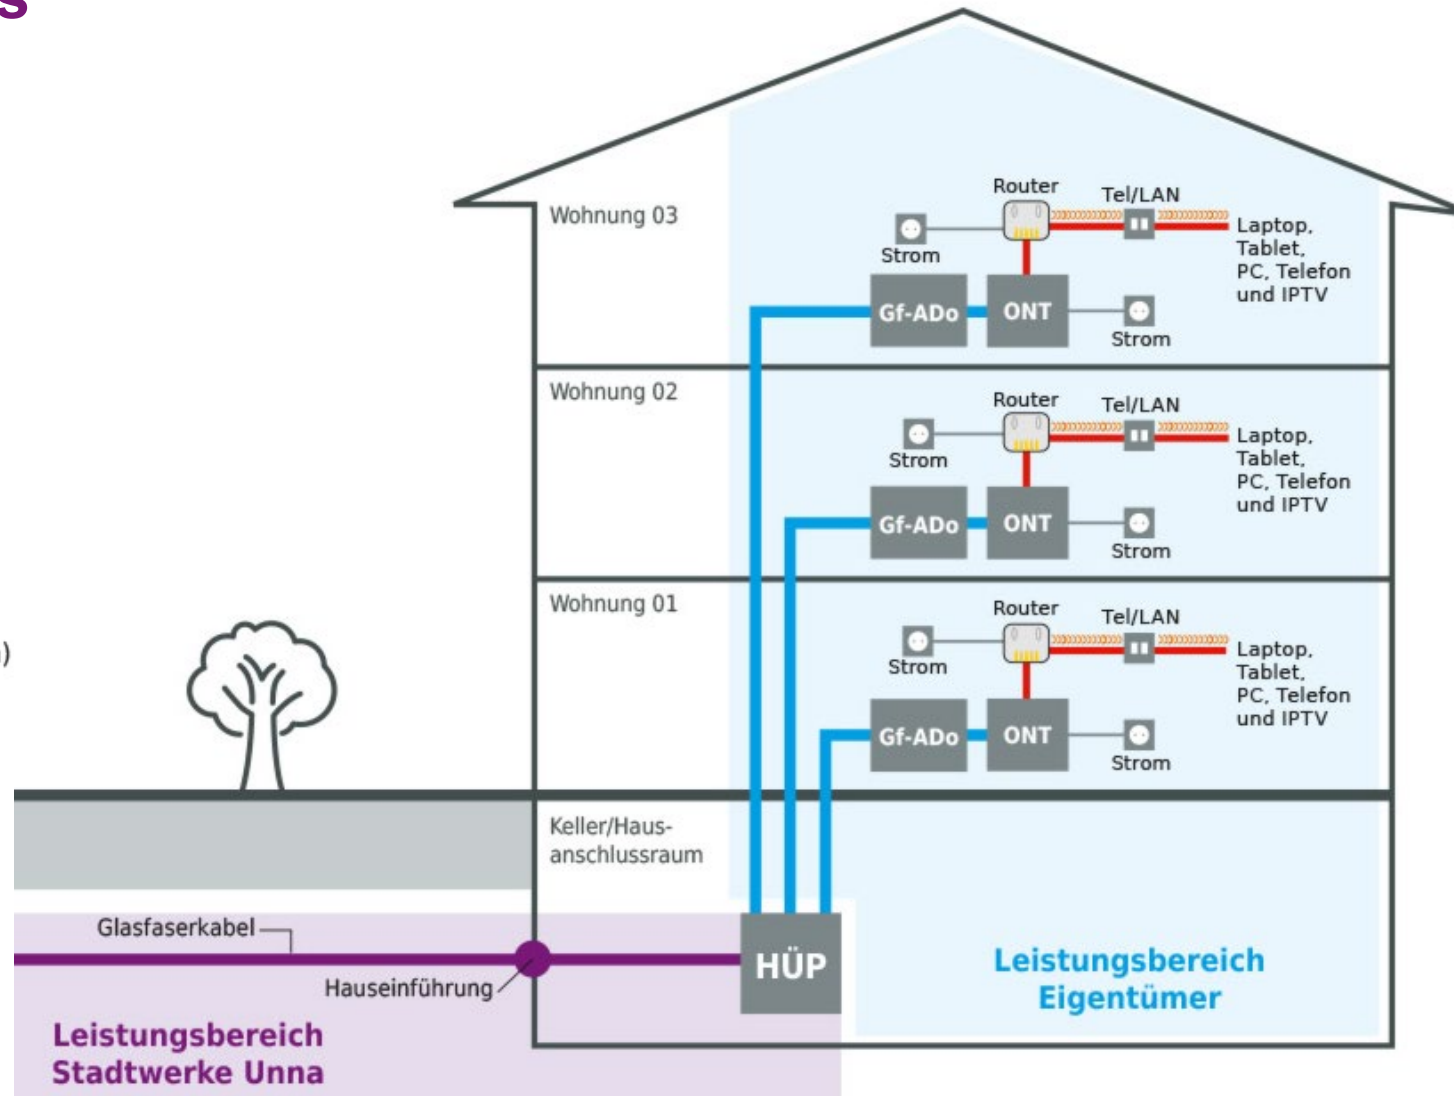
s

Wohnung 03
Router
Tel/LAN
Strom
Laptop, Tablet, PC, Telefon und IPTV
Gf-ADo
ONT
Strom

Wohnung 02
Router
Tel/LAN
Strom
Laptop, Tablet, PC, Telefon und IPTV
Gf-ADo
ONT
Strom

Wohnung 01
Router
Tel/LAN
Strom
Laptop, Tablet, PC, Telefon und IPTV
Gf-ADo
ONT
Strom

)

Keller/Hausanschlussraum

Glasfaserkabel
Hauseinführung
HÜP

Leistungsbereich Eigentümer

Leistungsbereich Stadtwerke Unna